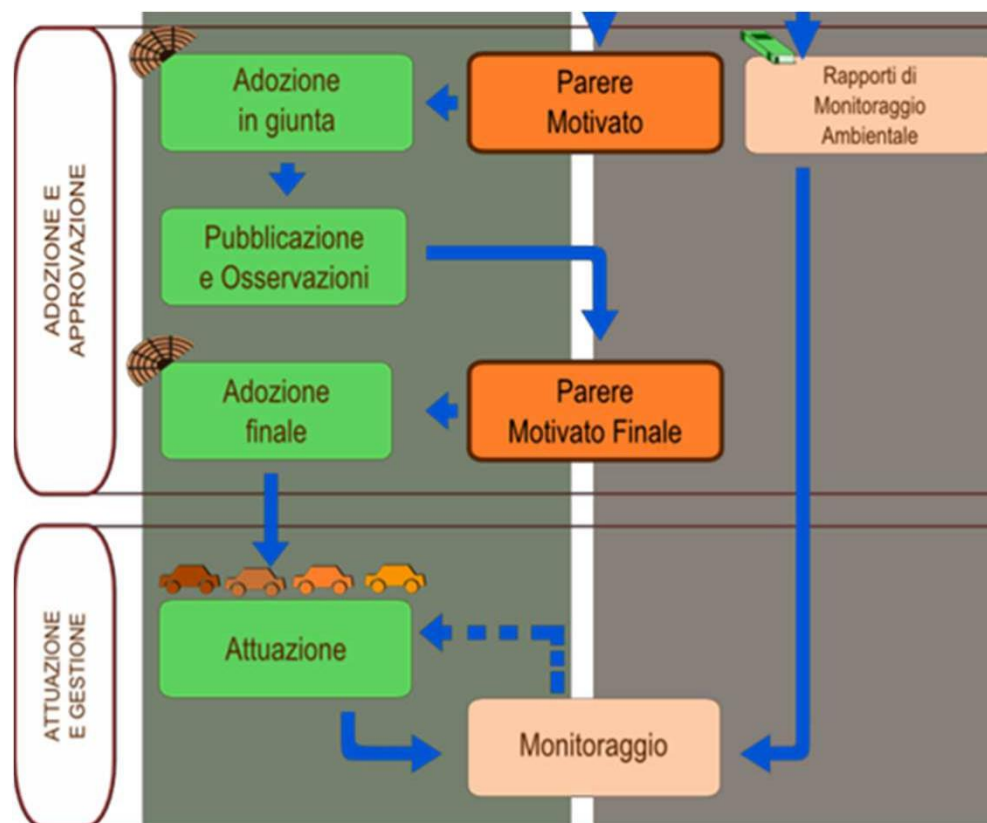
ADOZIONE E APPROVAZIONE

Adozione in giunta

Parere Motivato

Rapporti di Monitoraggio Ambientale

Pubblicazione e Osservazioni

Adozione finale

Parere Motivato Finale

ATTUAZIONE E GESTIONE

Attuazione

Monitoraggio